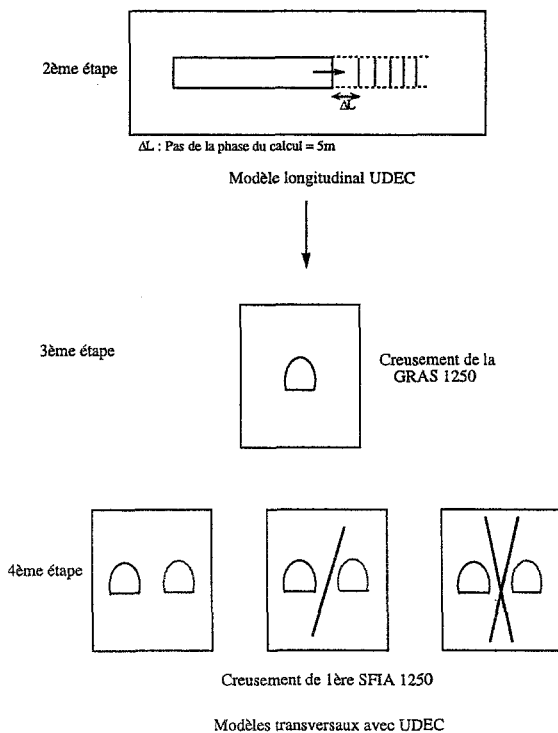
2ème étape

$\Delta L$

$\Delta L$ : Pas de la phase du calcul = 5m

Modèle longitudinal UDEC

3ème étape

Creusement de la GRAS 1250

4ème étape

Creusement de 1ère SFIA 1250

Modèles transversaux avec UDEC